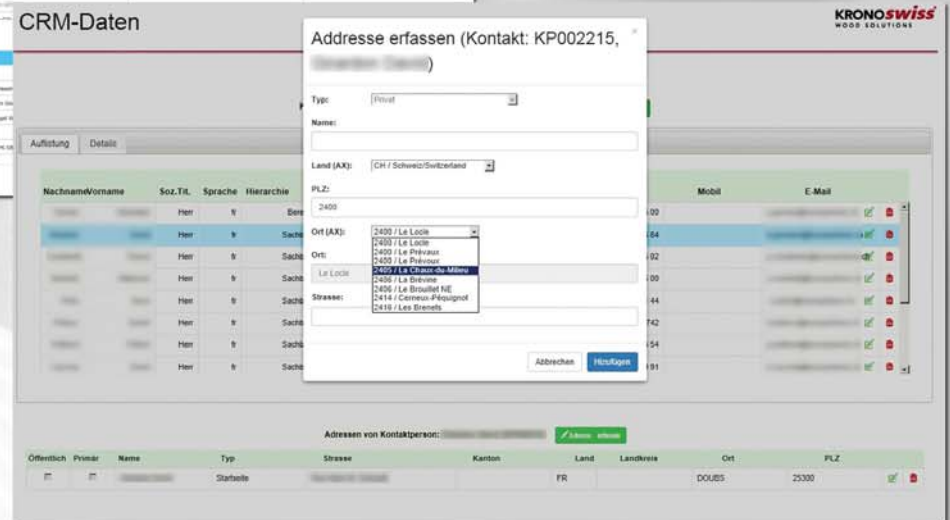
CRM-Daten

KRONOswiss
WOOD SOLUTIONS

Addresse erfassen (Kontakt: KP002215, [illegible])

Typ: Privat

Name:

Land (AX): CH / Schweiz/Switzerland

PLZ:

2400

Ort (AX): 2400 / Le Locle

2400 / Le Locle
2400 / Le Prévaux
2400 / Le Prévoux
2405 / La Chaux-du-Milieu
2406 / La Brévine
2406 / Le Brouillet NE
2414 / Cerneux-Péquignot
2416 / Les Brenets

Ort:

Le Locle

Strasse:

Abbrechen Hinzufügen

Auflistung Details

| Nachname | Vorname | Soz.Tit. | Sprache | Hierarchie | Mobil | E-Mail |
|---|---|---|---|---|---|---|
| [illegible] | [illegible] | Herr | fr | Bere | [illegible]00 | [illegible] |
| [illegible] | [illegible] | Herr | fr | Sach | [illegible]64 | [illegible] |
| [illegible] | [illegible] | Herr | fr | Sach | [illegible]92 | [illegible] |
| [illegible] | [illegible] | Herr | fr | Sach | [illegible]00 | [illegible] |
| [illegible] | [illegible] | Herr | fr | Sach | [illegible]44 | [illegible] |
| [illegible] | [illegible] | Herr | fr | Sach | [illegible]742 | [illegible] |
| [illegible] | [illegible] | Herr | fr | Sach | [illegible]54 | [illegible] |
| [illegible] | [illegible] | Herr | fr | Sach | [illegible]91 | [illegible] |

Adressen von Kontaktperson: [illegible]

Adresse erfassen

| Öffentlich | Primär | Name | Typ | Strasse | Kanton | Land | Landkreis | Ort | PLZ |
|---|---|---|---|---|---|---|---|---|---|
| | | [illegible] | Startseite | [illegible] | | FR | | DOUBS | 25300 |